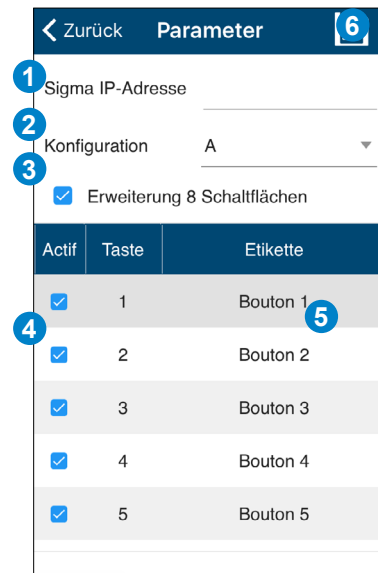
Zurück Parameter 6

1 Sigma IP-Adresse

2 Konfiguration A

3 Erweiterung 8 Schaltflächen

| Actif | Taste | Etikette |
|---|---|---|
| | 1 | Bouton 1 |
| | 2 | Bouton 2 |
| | 3 | Bouton 3 |
| | 4 | Bouton 4 |
| | 5 | Bouton 5 |

4

5